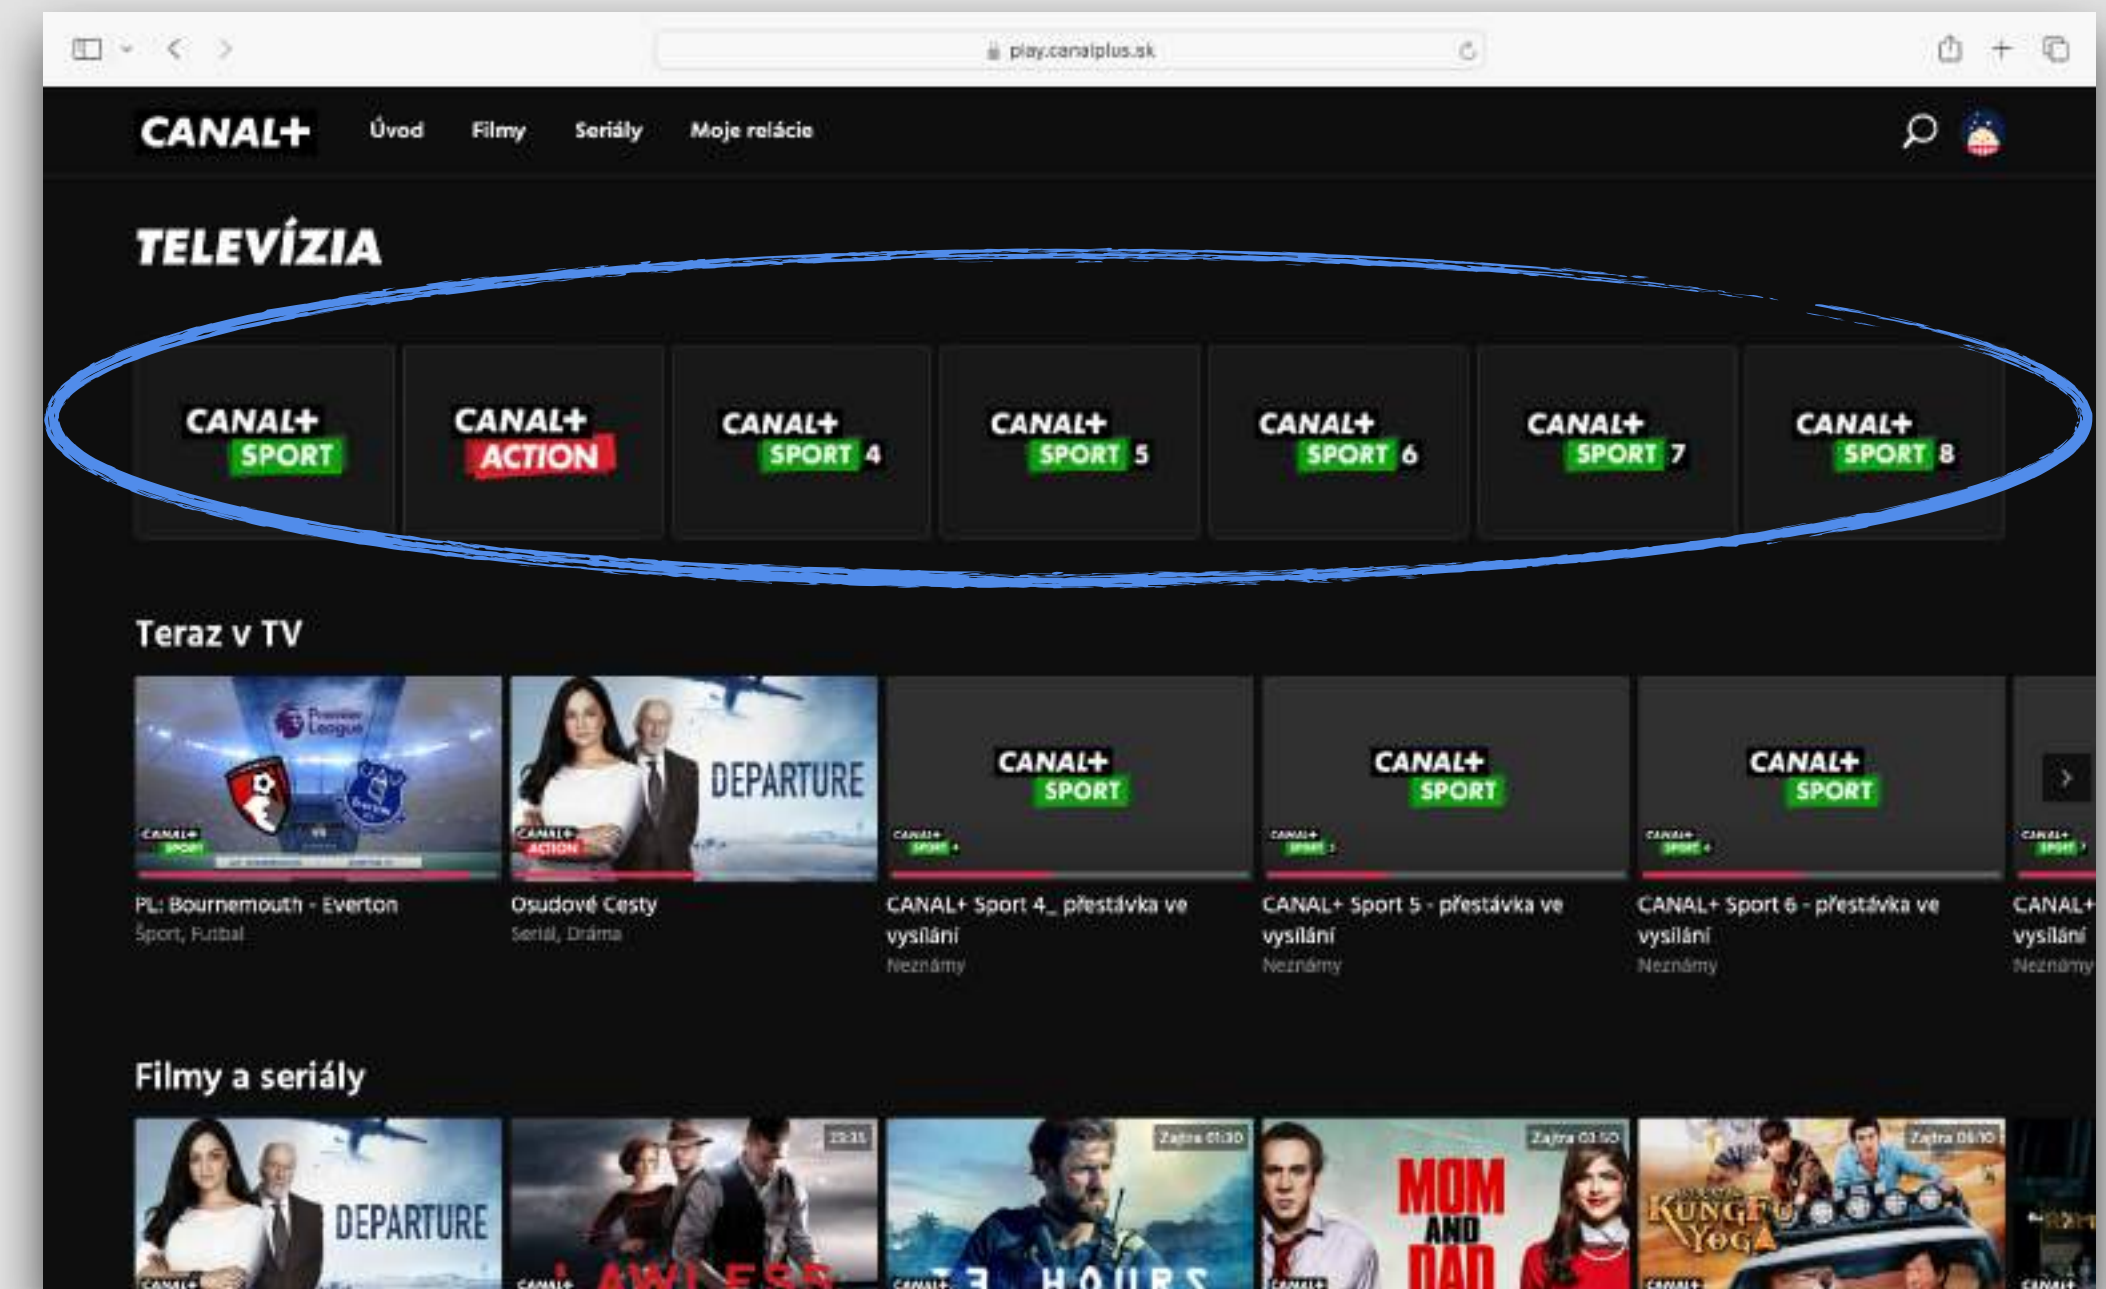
play.canalplus.sk

CANAL+ Úvod Filmy Seriály Moje relácie

TELEVÍZIA

CANAL+ SPORT
CANAL+ ACTION
CANAL+ SPORT 4
CANAL+ SPORT 5
CANAL+ SPORT 6
CANAL+ SPORT 7
CANAL+ SPORT 8

Teraz v TV

Premier League

DEPARTURE

CANAL+ SPORT

CANAL+ SPORT

CANAL+ SPORT

PL: Bournemouth - Everton
Šport, Futbal

Osudové Cesty
Seriál, Dráma

CANAL+ Sport 4_ přestávka ve vysílání
Neznámy

CANAL+ Sport 5 - přestávka ve vysílání
Neznámy

CANAL+ Sport 6 - přestávka ve vysílání
Neznámy

CANAL+ vysílání
Neznámy

Filmy a seriály

DEPARTURE

23:35
LAWLESS

Zajtra 01:30
13 HOURS

Zajtra 03:50
MOM AND DAD

Zajtra 05:10
KUNG FU YOGA